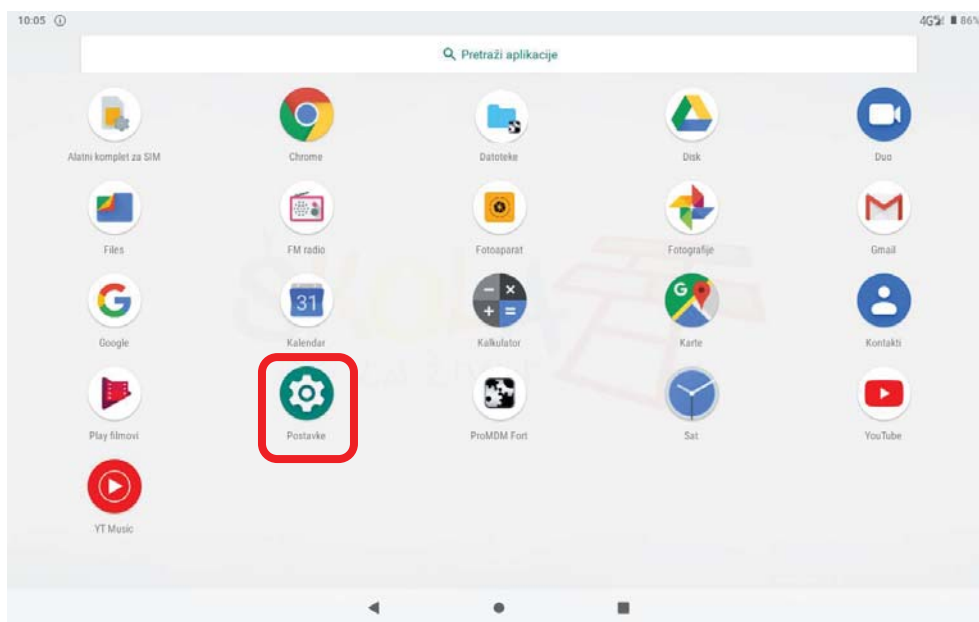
10:05 ⓘ

4G 86%

Pretraži aplikacije

Alatni komplet za SIM

Chrome

Datoteke

Disk

Duo

Files

FM radio

Fotoaparat

Fotografije

Gmail

Google

31

Kalendar

Kalkulator

Karte

Kontakti

Play filmovi

Postavke

ProMDM Fort

Sat

YouTube

YT Music